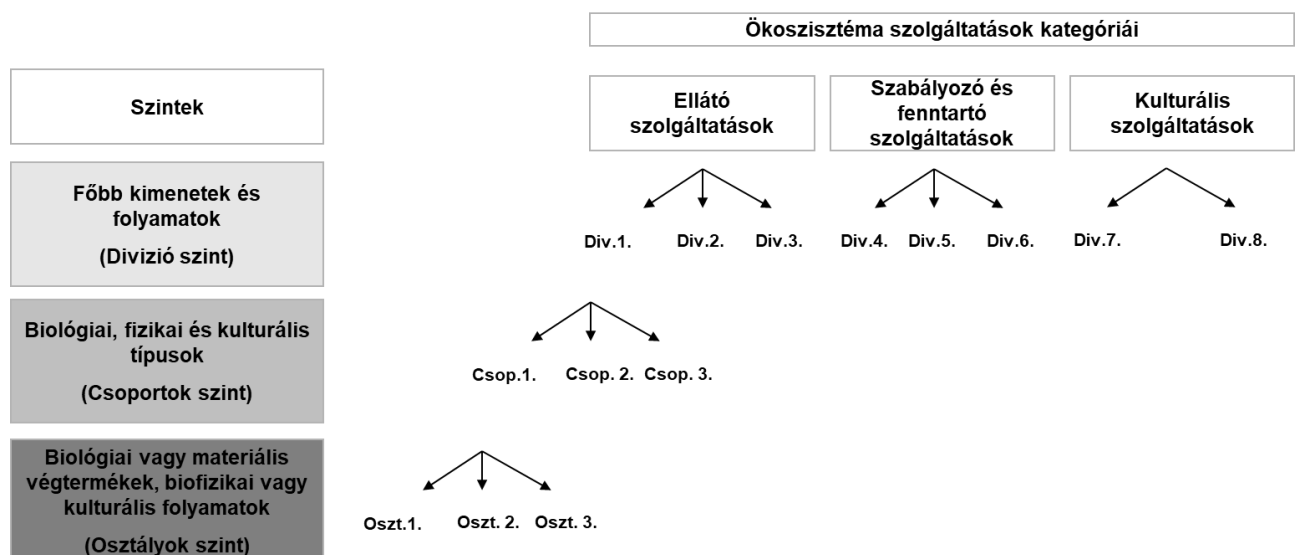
Ökoszisztéma szolgáltatások kategóriái

Szintek

Ellátó szolgáltatások

Szabályozó és fenntartó szolgáltatások

Kulturális szolgáltatások

Főbb kimenetek és folyamatok

(Divizió szint)

Div.1. Div.2. Div.3. Div.4. Div.5. Div.6. Div.7. Div.8.

Biológiai, fizikai és kulturális típusok

(Csoportok szint)

Csop.1. Csop. 2. Csop. 3.

Biológiai vagy materiális végtermékek, biofizikai vagy kulturális folyamatok

(Osztályok szint)

Oszt.1. Oszt. 2. Oszt. 3.